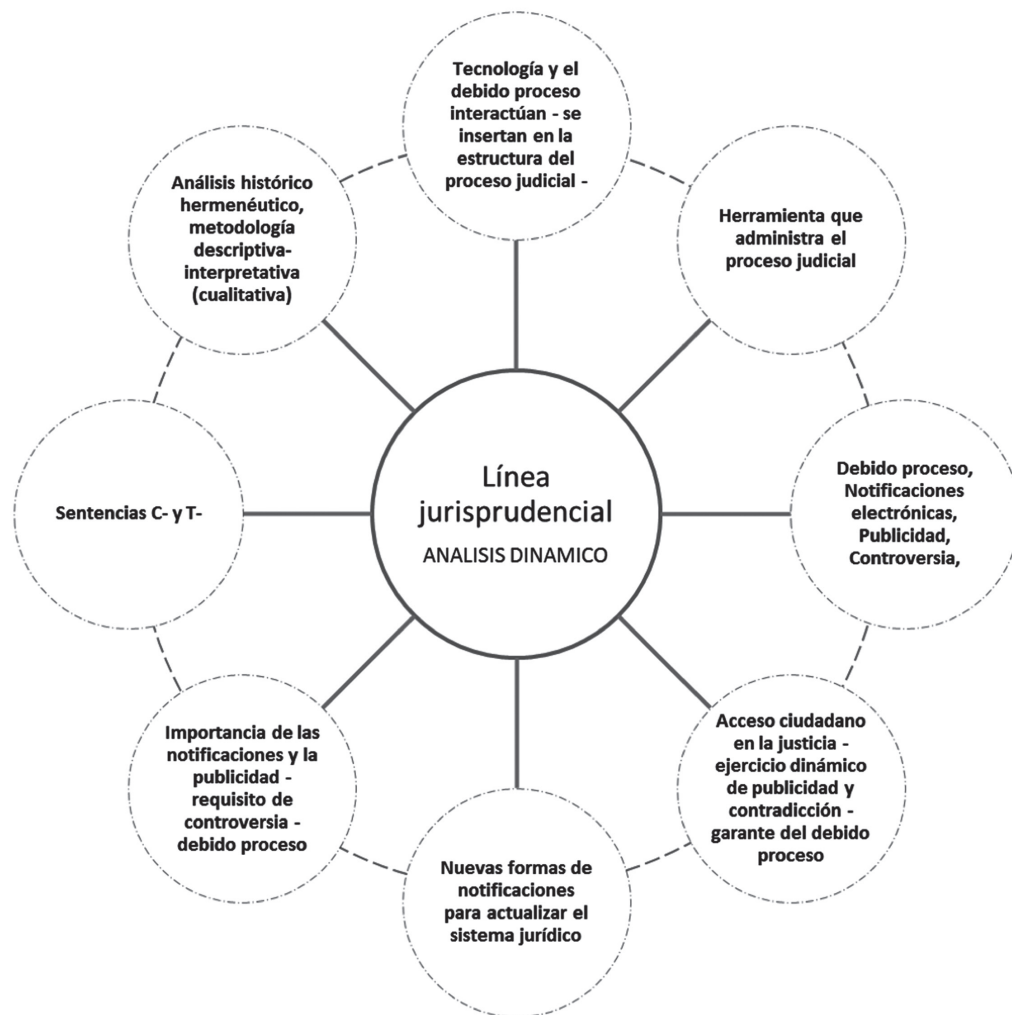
Tecnología y el debido proceso interactúan - se insertan en la estructura del proceso judicial -

Herramienta que administra el proceso judicial

Debido proceso, Notificaciones electrónicas, Publicidad, Controversia,

Acceso ciudadano en la justicia - ejercicio dinámico de publicidad y contradicción - garante del debido proceso

Nuevas formas de notificaciones para actualizar el sistema jurídico

Importancia de las notificaciones y la publicidad - requisito de controversia - debido proceso

Sentencias C- y T-

Análisis histórico hermenéutico, metodología descriptiva-interpretativa (cualitativa)

Línea jurisprudencial
ANALISIS DINAMICO